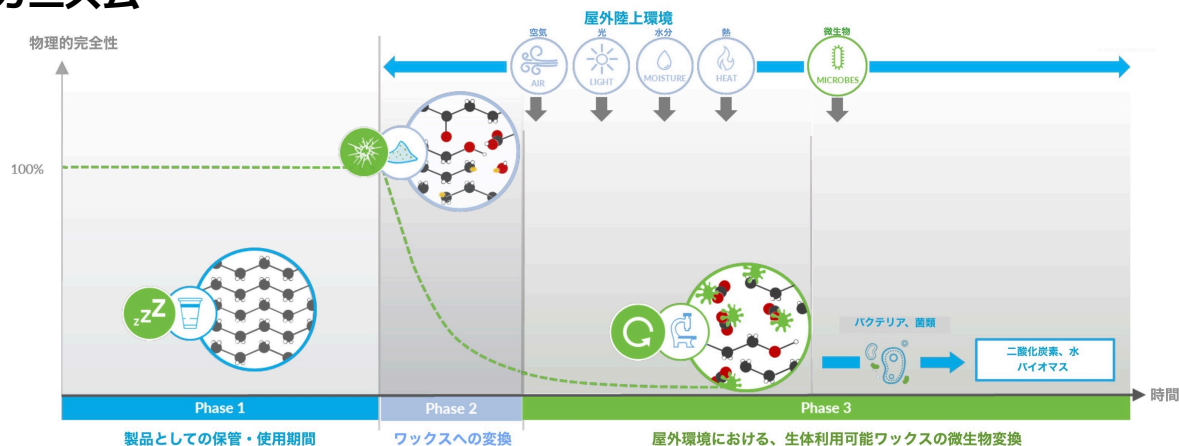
物理的完全性

100%

屋外陸上環境

空気
AIR

光
LIGHT

水分
MOISTURE

熱
HEAT

微生物
MICROBES

zZZ

バクテリア、菌類

二酸化炭素、水
バイオマス

時間

Phase 1

Phase 2

Phase 3

製品としての保管・使用期間

ワックスへの変換

屋外環境における、生体利用可能ワックスの微生物変換